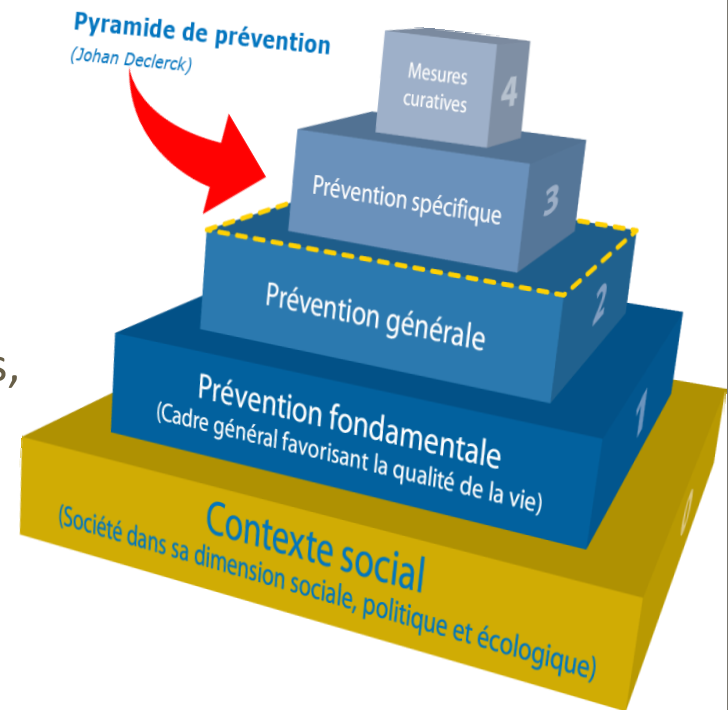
Pyramide de prévention
(Johan Declerck)

Mesures curatives 4

Prévention spécifique 3

Prévention générale 2

Prévention fondamentale
(Cadre général favorisant la qualité de la vie) 1

Contexte social
(Société dans sa dimension sociale, politique et écologique) 0

s,